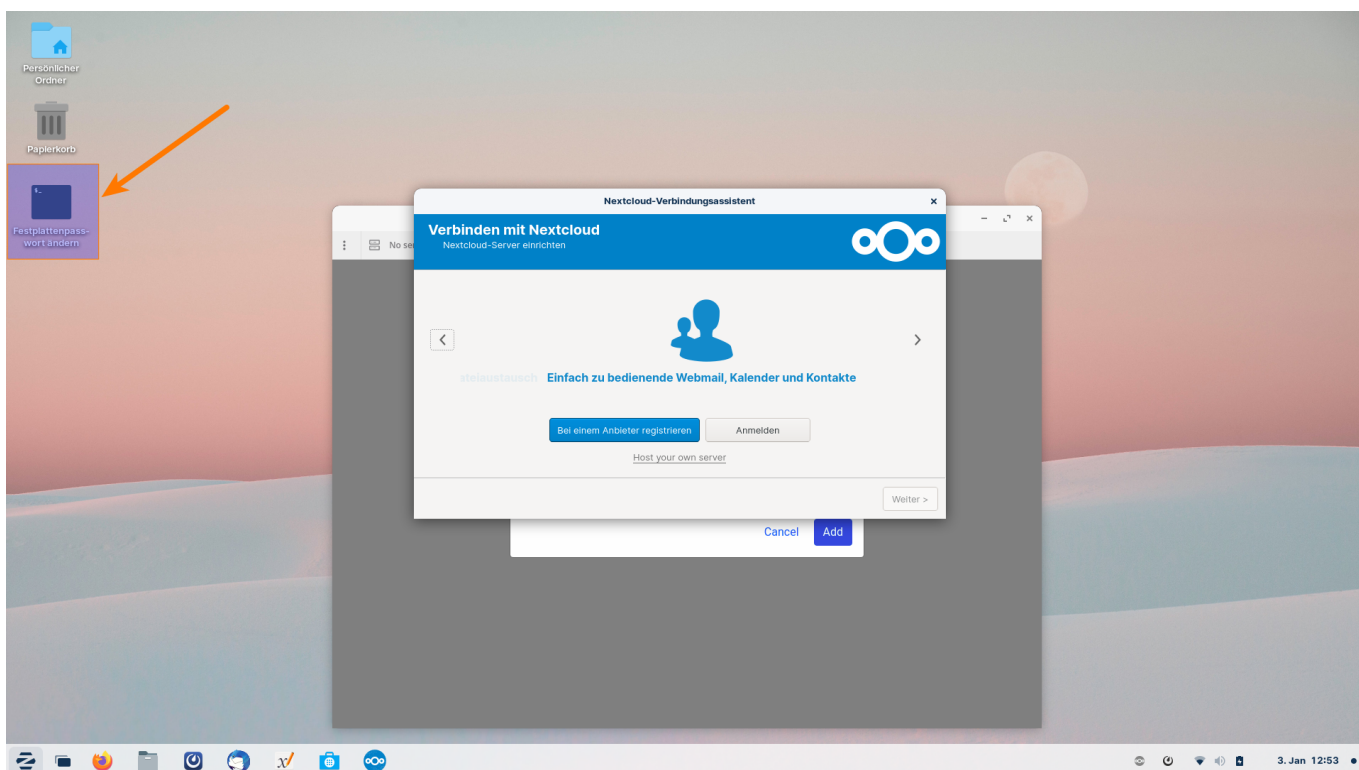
Persönlicher Ordner

Papierkorb

Festplattenpasswort ändern

No se

Nextcloud-Verbindungsassistent

Verbinden mit Nextcloud
Nextcloud-Server einrichten

ateiaustausch Einfach zu bedienende Webmail, Kalender und Kontakte

Bei einem Anbieter registrieren
Anmelden
Host your own server

Weiter >

Cancel
Add

3. Jan 12:53